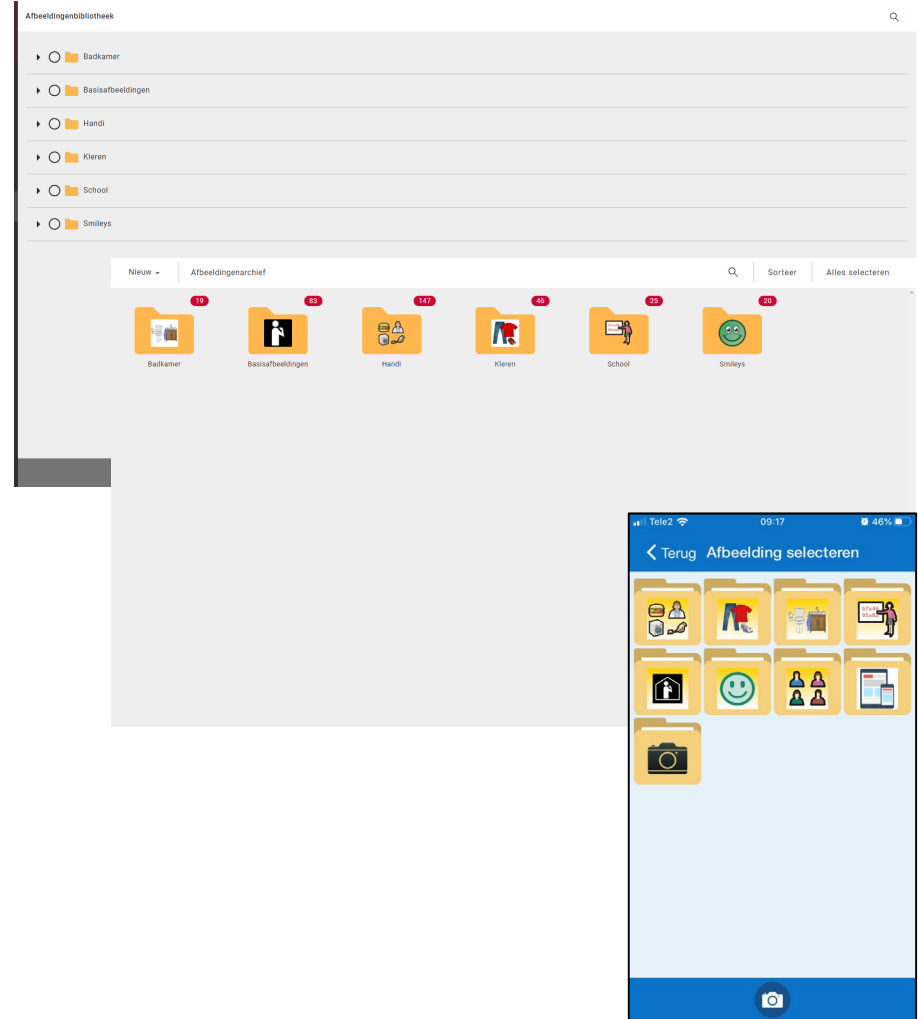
Afbeeldingenbibliotheek

Badkamer

Basisafbeeldingen

Handi

Kleren

School

Smileys

Nieuw

Afbeeldingenarchief

Sorteer

Alles selecteren

19
Badkamer

83
Basisafbeeldingen

147
Handi

46
Kleren

25
School

20
Smileys

Tele2 09:17 46%

Terug Afbeelding selecteren